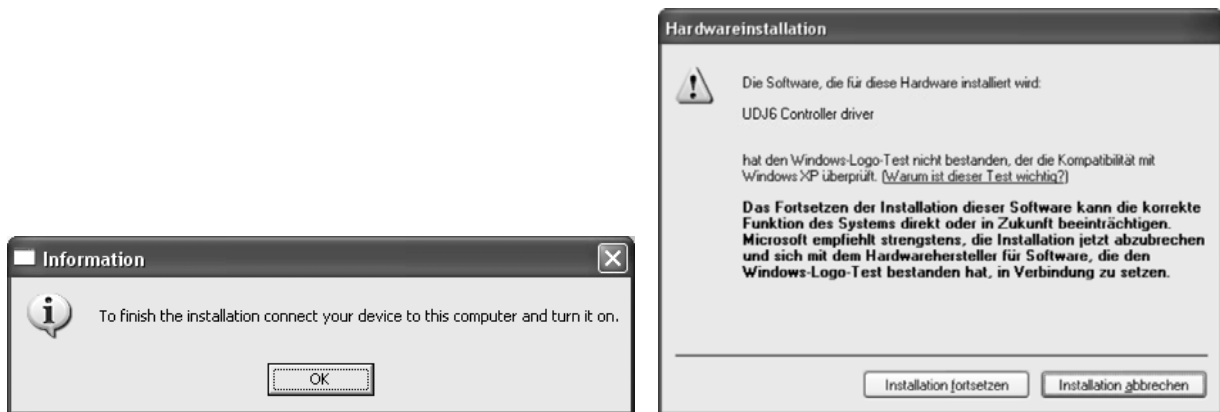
Information

To finish the installation connect your device to this computer and turn it on.

OK

Hardwareinstallation

Die Software, die für diese Hardware installiert wird:

UDJ6 Controller driver

hat den Windows-Logo-Test nicht bestanden, der die Kompatibilität mit Windows XP überprüft. (Warum ist dieser Test wichtig?)

Das Fortsetzen der Installation dieser Software kann die korrekte Funktion des Systems direkt oder in Zukunft beeinträchtigen. Microsoft empfiehlt strengstens, die Installation jetzt abzubrechen und sich mit dem Hardwarehersteller für Software, die den Windows-Logo-Test bestanden hat, in Verbindung zu setzen.

Installation fortsetzen

Installation abbrechen